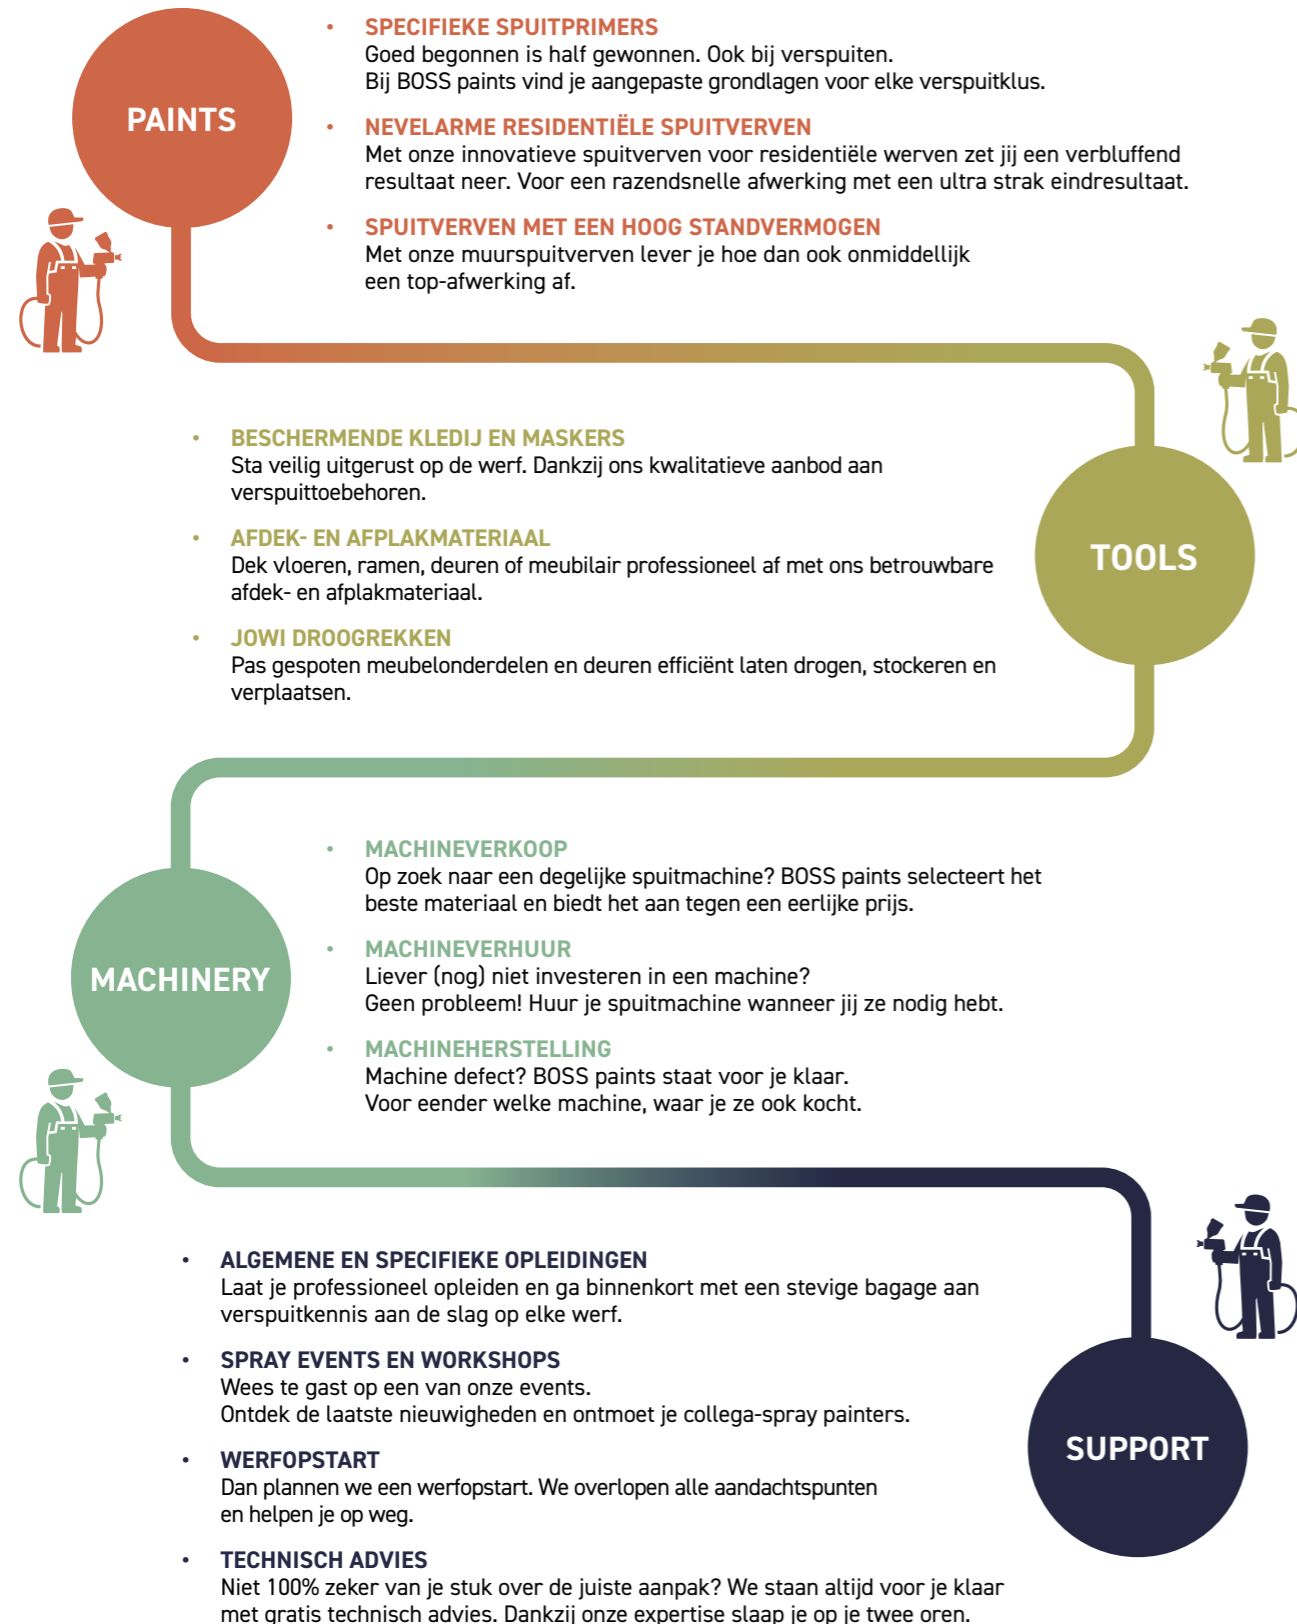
PAINTS

• SPECIFIEKE SPUITPRIMERS
Goed begonnen is half gewonnen. Ook bij verspuiten.
Bij BOSS paints vind je aangepaste grondlagen voor elke verspuitklus.

• NEVELARME RESIDENTIËLE SPUITVERVEN
Met onze innovatieve spuitverven voor residentiële werven zet jij een verbluffend resultaat neer. Voor een razendsnelle afwerking met een ultra strak eindresultaat.

• SPUITVERVEN MET EEN HOOG STANDVERMOGEN
Met onze muurspuitverven lever je hoe dan ook onmiddellijk een top-afwerking af.

TOOLS

• BESCHERMENDE KLEDIJ EN MASKERS
Sta veilig uitgerust op de werf. Dankzij ons kwalitatieve aanbod aan verspuittoebehoren.

• AFDEK- EN AFPLAKMATERIAAL
Dek vloeren, ramen, deuren of meubilair professioneel af met ons betrouwbare afdek- en afplakmateriaal.

• JOWI DROOGREKKEN
Pas gespoten meubelonderdelen en deuren efficiënt laten drogen, stockeren en verplaatsen.

MACHINERY

• MACHINEVERKOOP
Op zoek naar een degelijke spuitmachine? BOSS paints selecteert het beste materiaal en biedt het aan tegen een eerlijke prijs.

• MACHINEVERHUUR
Liever (nog) niet investeren in een machine?
Geen probleem! Huur je spuitmachine wanneer jij ze nodig hebt.

• MACHINEHERSTELLING
Machine defect? BOSS paints staat voor je klaar.
Voor eender welke machine, waar je ze ook kocht.

SUPPORT

• ALGEMENE EN SPECIFIEKE OPLEIDINGEN
Laat je professioneel opleiden en ga binnenkort met een stevige bagage aan verspuitkennis aan de slag op elke werf.

• SPRAY EVENTS EN WORKSHOPS
Wees te gast op een van onze events.
Ontdek de laatste nieuwigheden en ontmoet je collega-spray painters.

• WERFOPSTART
Dan plannen we een werfopstart. We overlopen alle aandachtspunten en helpen je op weg.

• TECHNISCH ADVIES
Niet 100% zeker van je stuk over de juiste aanpak? We staan altijd voor je klaar met gratis technisch advies. Dankzij onze expertise slaap je op je twee oren.